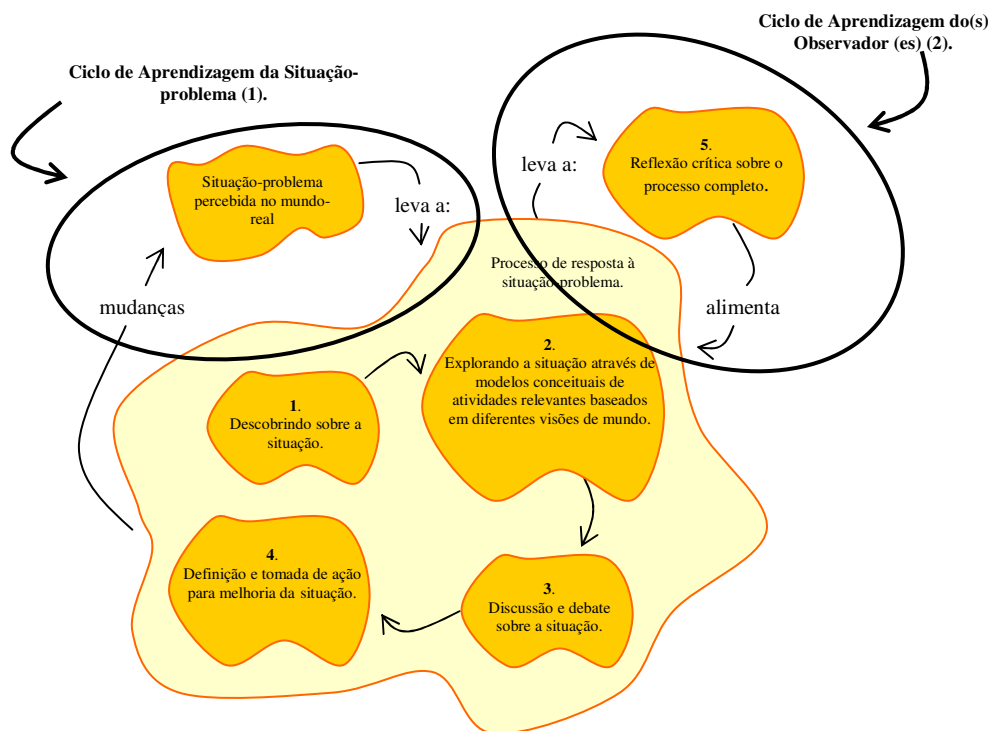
Ciclo de Aprendizagem do(s) Observador (es) (2).

Ciclo de Aprendizagem da Situação-problema (1).

Situação-problema percebida no mundo-real

leva a:

mudanças

leva a:

5. Reflexão crítica sobre o processo completo.

alimenta

Processo de resposta à situação-problema.

2. Explorando a situação através de modelos conceituais de atividades relevantes baseados em diferentes visões de mundo.

1. Descobrindo sobre a situação.

4. Definição e tomada de ação para melhoria da situação.

3. Discussão e debate sobre a situação.